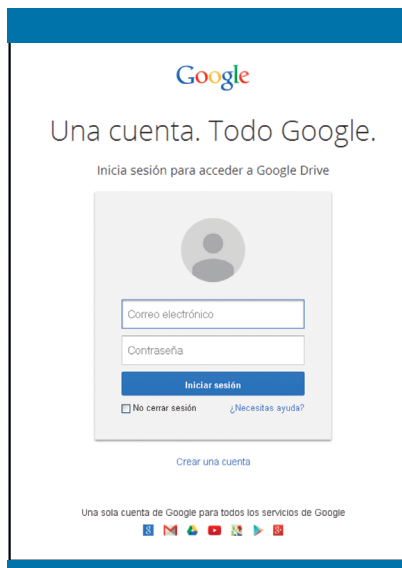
Google

Una cuenta. Todo Google.

Inicia sesión para acceder a Google Drive

Correo electrónico

Contraseña

Iniciar sesión

No cerrar sesión ¿Necesitas ayuda?

Crear una cuenta

Una sola cuenta de Google para todos los servicios de Google